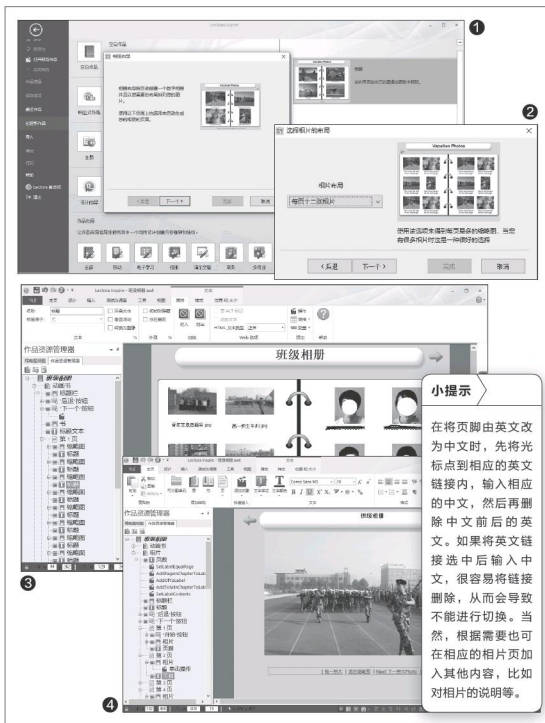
❶

❷

选择相片的布局

Vacation Photos

相片布局

每页十二张相片

使用该选项来确定每页显示的缩略图。当您有很多照片时这是一种很好的选择

< 上一步

下一个 >

完成

取消

作品资源管理器

班级相册

❸

❹

作品资源管理器

班级相册

小提示

在将页脚由英文改为中文时，先将光标点到相应的英文链接内，输入相应的中文，然后再删除中文前后的英文。如果将英文链接选中后输入中文，很容易将链接删除，从而会导致不能进行切换。当然，根据需要也可在相应的相片页加入其他内容，比如对相片的说明等。